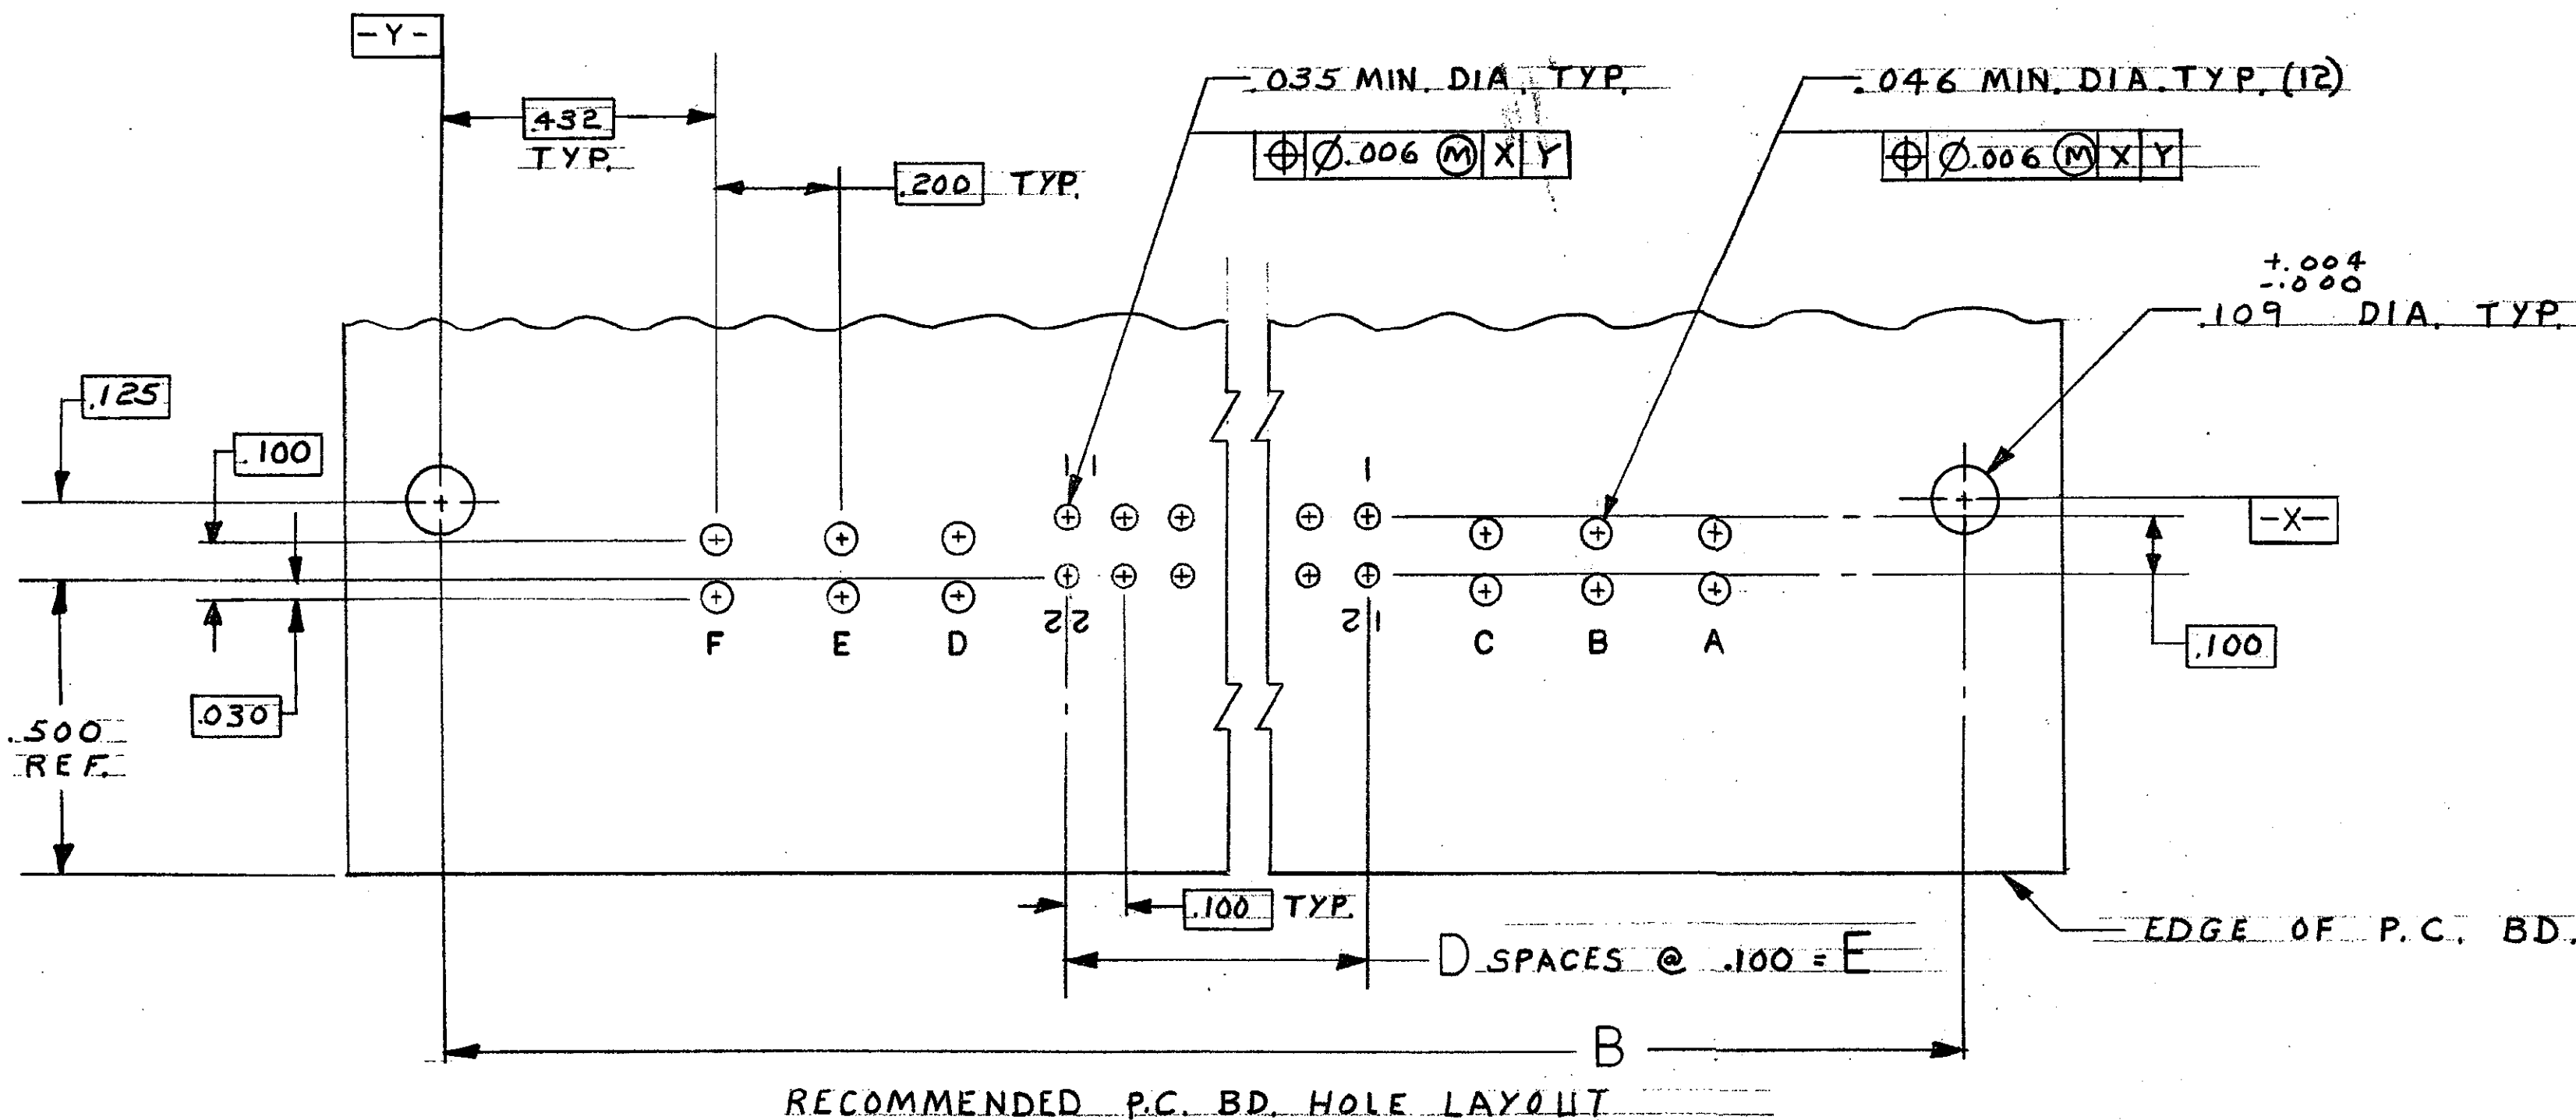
-Y-

.432
TYP.

.200 TYP.

.035 MIN. DIA. TYP.

$\oplus$ $\varnothing$.006 Ⓜ X Y

.046 MIN. DIA. TYP. (12)

$\oplus$ $\varnothing$.006 Ⓜ X Y

$^{+.004}_{-.000}$
.109 DIA. TYP.

.125

.100

-X-

11

1

22

21

F E D

C B A

.100

.030

.500
REF.

.100 TYP.

EDGE OF P.C. BD.

D SPACES @ .100 = E

B

RECOMMENDED P.C. BD. HOLE LAYOUT